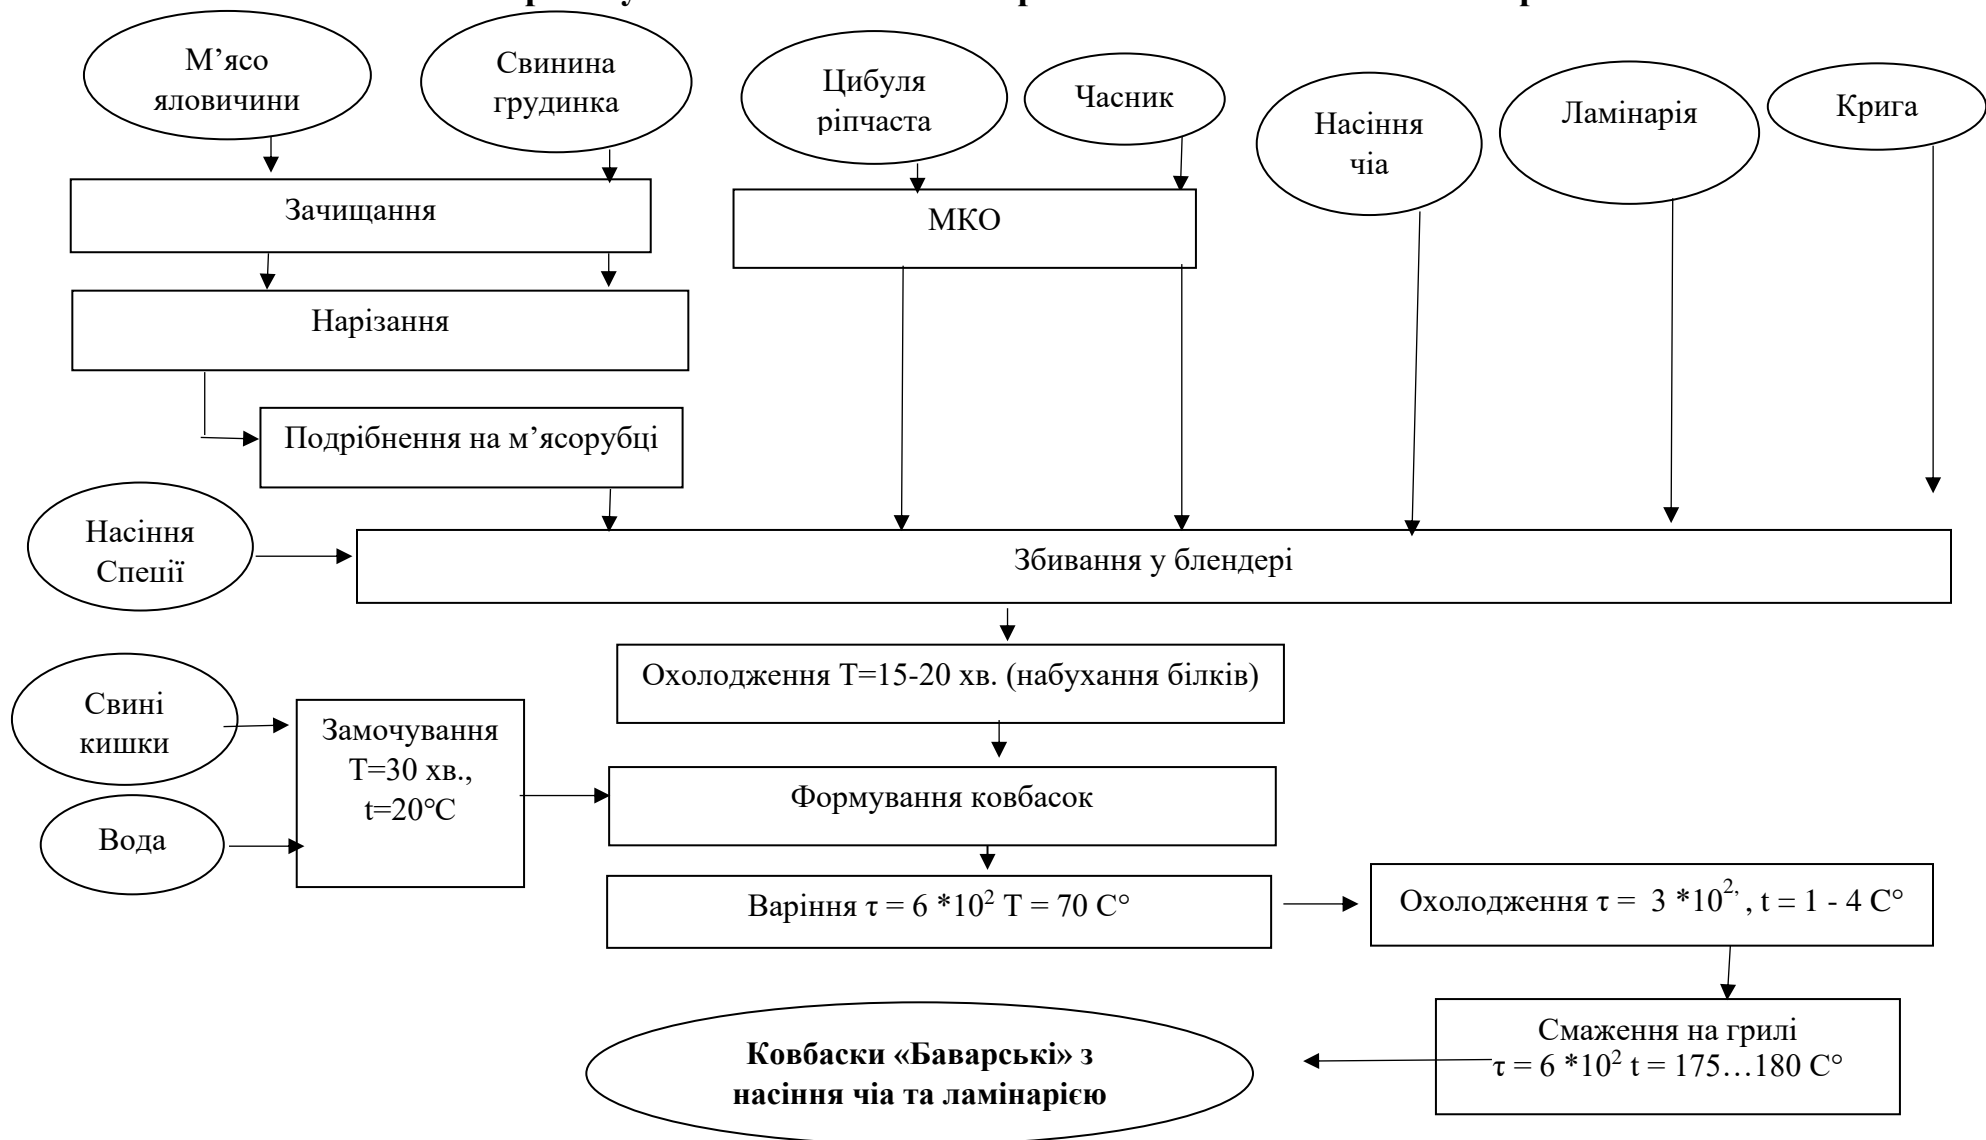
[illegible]

М’ясо яловичини

Свинина грудинка

Цибуля ріпчаста

Часник

Насіння чіа

Ламінарія

Крига

Зачищання

МКО

Нарізання

Подрібнення на м’ясорубці

Насіння Спеції

Збивання у блендері

Охолодження T=15-20 хв. (набухання білків)

Свині кишки

Замочування T=30 хв., t=20°C

Вода

Формування ковбасок

Варіння $\tau = 6 *10^2$ T = 70 C°

Охолодження $\tau = 3 *10^2$, t = 1 - 4 C°

Смаження на грилі $\tau = 6 *10^2$ t = 175…180 C°

Ковбаски «Баварські» з насіння чіа та ламінарією